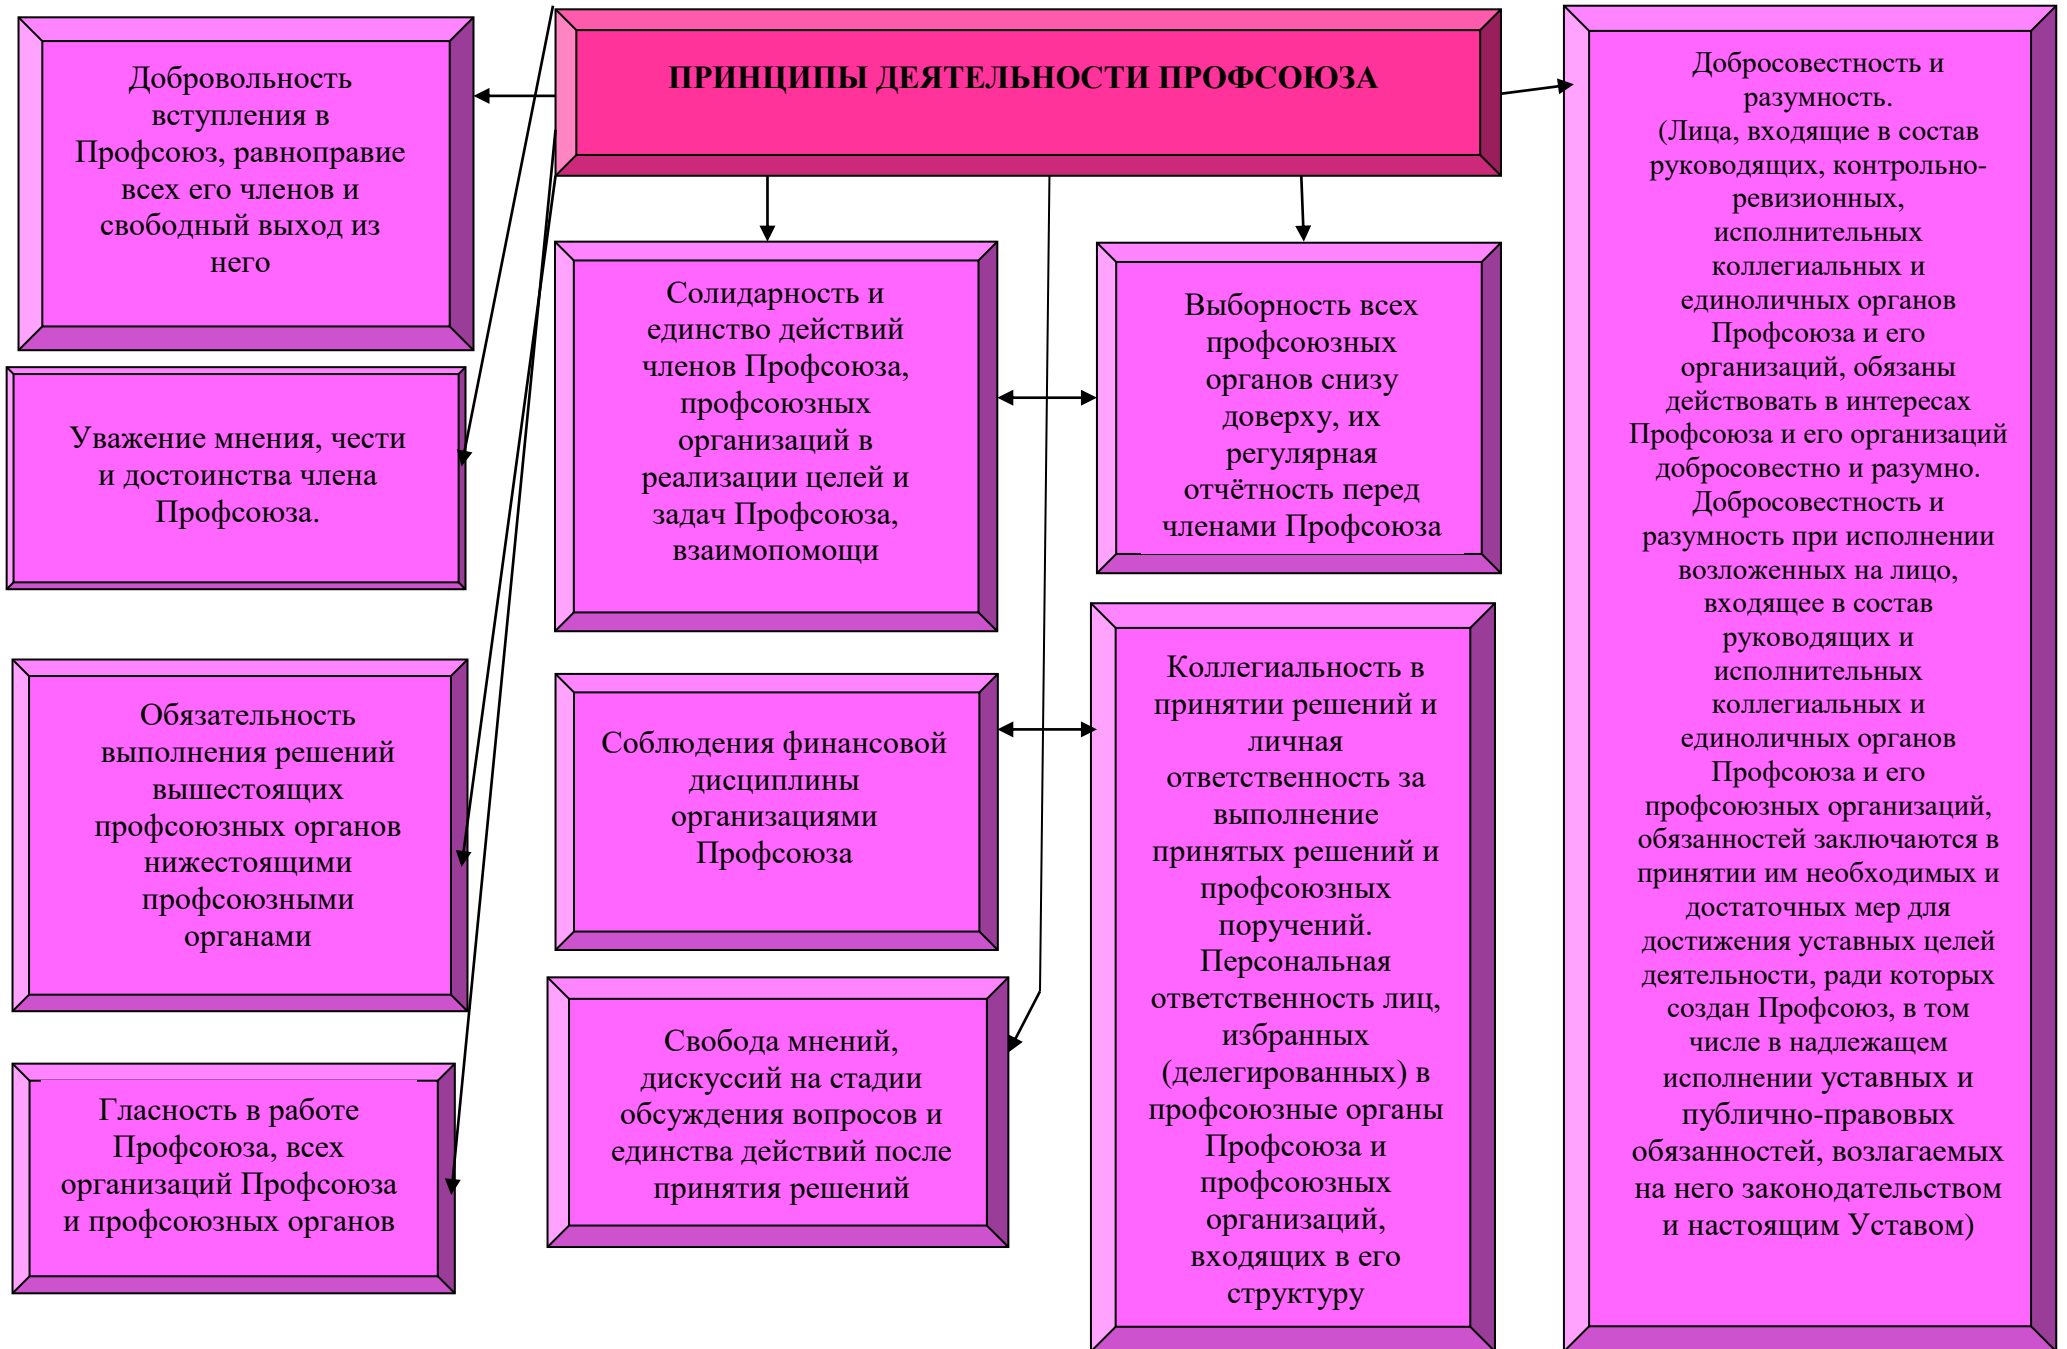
ПРИНЦИПЫ ДЕЯТЕЛЬНОСТИ ПРОФСОЮЗА

Добровольность вступления в Профсоюз, равноправие всех его членов и свободный выход из него

Уважение мнения, чести и достоинства члена Профсоюза.

Обязательность выполнения решений вышестоящих профсоюзных органов нижестоящими профсоюзными органами

Гласность в работе Профсоюза, всех организаций Профсоюза и профсоюзных органов

Солидарность и единство действий членов Профсоюза, профсоюзных организаций в реализации целей и задач Профсоюза, взаимопомощи

Соблюдения финансовой дисциплины организациями Профсоюза

Свобода мнений, дискуссий на стадии обсуждения вопросов и единства действий после принятия решений

Выборность всех профсоюзных органов снизу доверху, их регулярная отчётность перед членами Профсоюза

Коллегиальность в принятии решений и личная ответственность за выполнение принятых решений и профсоюзных поручений. Персональная ответственность лиц, избранных (делегированных) в профсоюзные органы Профсоюза и профсоюзных организаций, входящих в его структуру

Добросовестность и разумность. (Лица, входящие в состав руководящих, контрольно-ревизионных, исполнительных коллегиальных и единоличных органов Профсоюза и его организаций, обязаны действовать в интересах Профсоюза и его организаций добросовестно и разумно. Добросовестность и разумность при исполнении возложенных на лицо, входящее в состав руководящих и исполнительных коллегиальных и единоличных органов Профсоюза и его профсоюзных организаций, обязанностей заключаются в принятии им необходимых и достаточных мер для достижения уставных целей деятельности, ради которых создан Профсоюз, в том числе в надлежащем исполнении уставных и публично-правовых обязанностей, возлагаемых на него законодательством и настоящим Уставом)